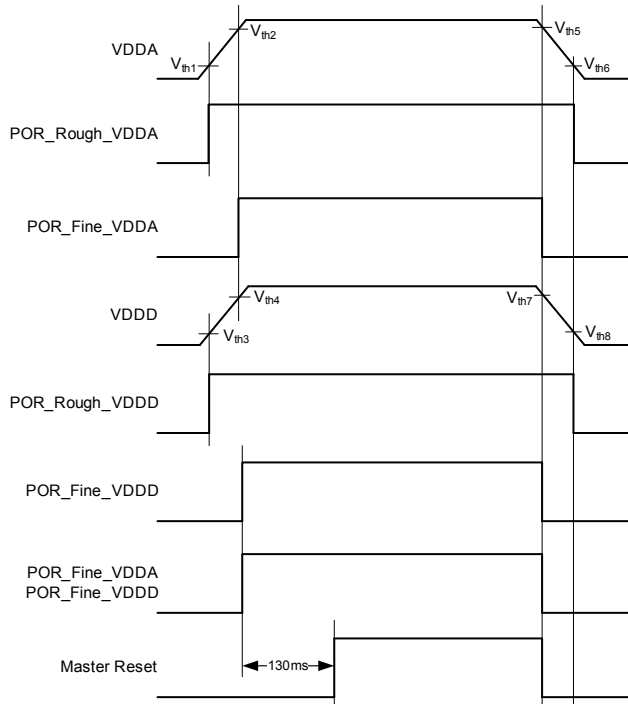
VDDA
$V_{th1}$
$V_{th2}$
$V_{th5}$
$V_{th6}$

POR_Rough_VDDA

POR_Fine_VDDA

VDDD
$V_{th3}$
$V_{th4}$
$V_{th7}$
$V_{th8}$

POR_Rough_VDDD

POR_Fine_VDDD

POR_Fine_VDDA
POR_Fine_VDDD

Master Reset
130ms